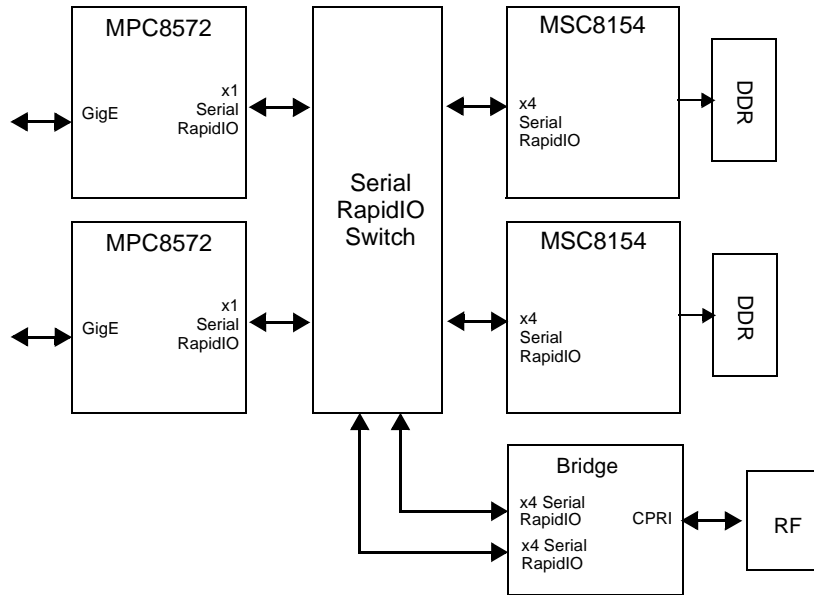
MPC8572

GigE

x1 Serial RapidIO

MPC8572

GigE

x1 Serial RapidIO

Serial RapidIO Switch

MSC8154

x4 Serial RapidIO

DDR

MSC8154

x4 Serial RapidIO

DDR

Bridge

x4 Serial RapidIO

x4 Serial RapidIO

CPRI

RF